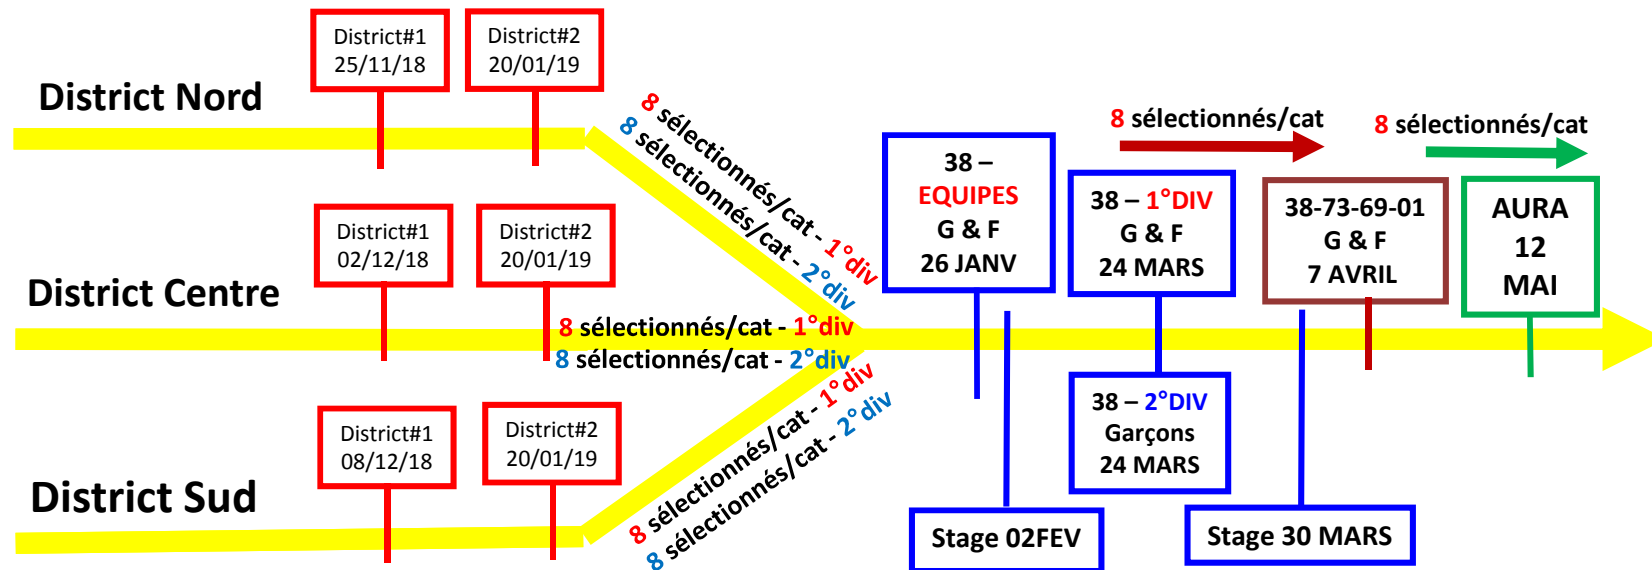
District#1
25/11/18

District#2
20/01/19

District Nord

8 sélectionnés/cat - 1°div
8 sélectionnés/cat - 2°div

District#1
02/12/18

District#2
20/01/19

District Centre

8 sélectionnés/cat - 1°div
8 sélectionnés/cat - 2°div

District#1
08/12/18

District#2
20/01/19

District Sud

8 sélectionnés/cat - 1°div
8 sélectionnés/cat - 2°div

38 –
EQUIPES
G & F
26 JANV

Stage 02FEV

8 sélectionnés/cat

38 – 1°DIV
G & F
24 MARS

38 – 2°DIV
Garçons
24 MARS

38-73-69-01
G & F
7 AVRIL

Stage 30 MARS

8 sélectionnés/cat

AURA
12
MAI